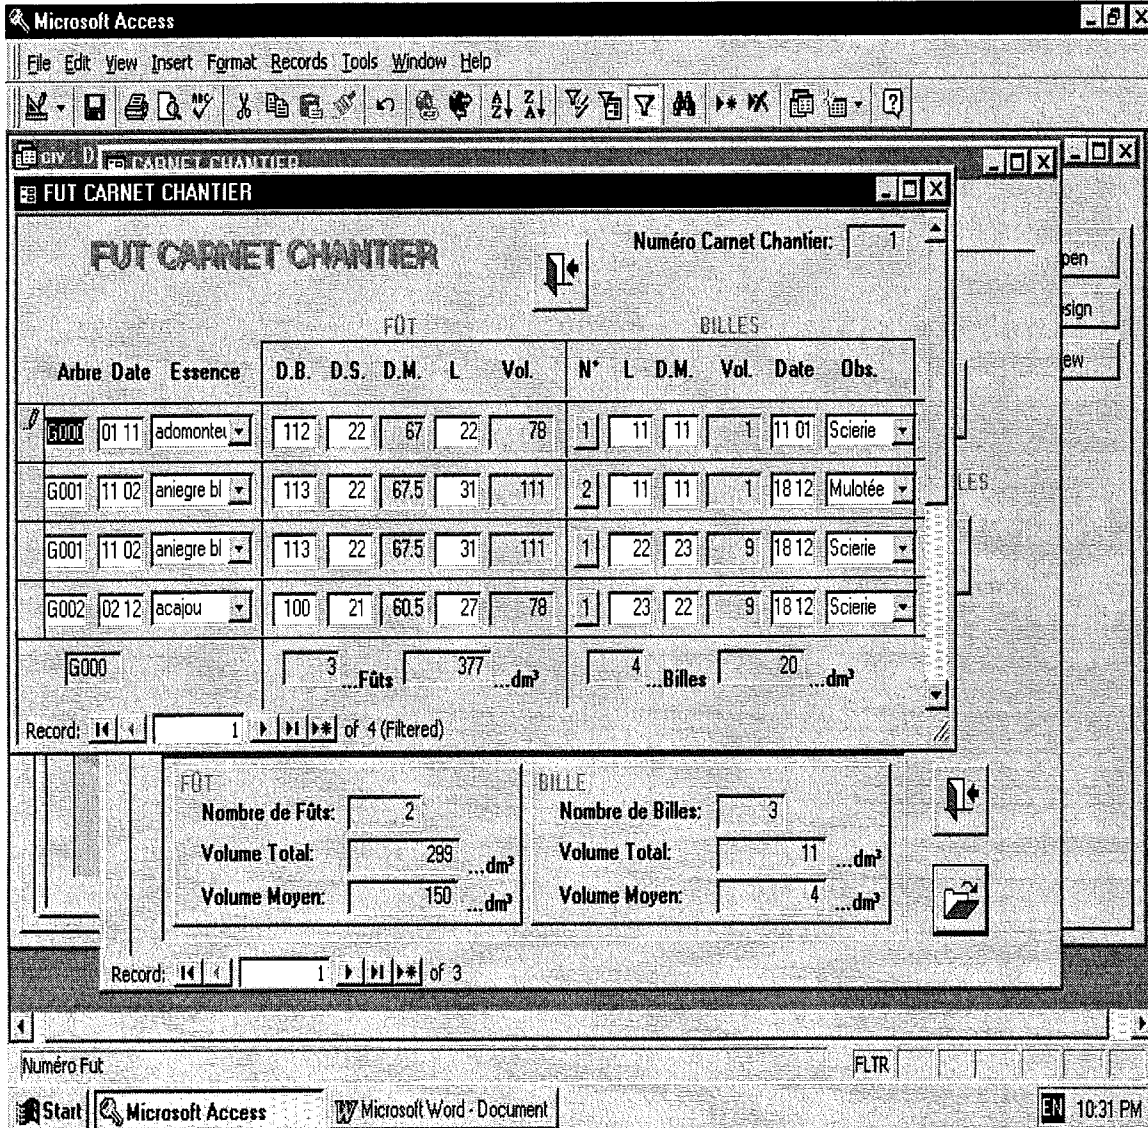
Microsoft Access

File Edit View Insert Format Records Tools Window Help

civ : D

CARNET CHANTIER

FUT CARNET CHANTIER

FUT CARNET CHANTIER

Numéro Carnet Chantier: 1

pen

sign

ew

LES

FÛT

BILLES

| Arbre | Date | Essence | D.B. | D.S. | D.M. | L | Vol. | N° | L | D.M. | Vol. | Date | Obs. |
|---|---|---|---|---|---|---|---|---|---|---|---|---|---|
| G000 | 01 11 | adomonte | 112 | 22 | 67 | 22 | 78 | 1 | 11 | 11 | 1 | 11 01 | Scierie |
| G001 | 11 02 | aniegre bl | 113 | 22 | 67.5 | 31 | 111 | 2 | 11 | 11 | 1 | 18 12 | Mulotée |
| G001 | 11 02 | aniegre bl | 113 | 22 | 67.5 | 31 | 111 | 1 | 22 | 23 | 9 | 18 12 | Scierie |
| G002 | 02 12 | acajou | 100 | 21 | 60.5 | 27 | 78 | 1 | 23 | 22 | 9 | 18 12 | Scierie |

G000

3 ...Fûts 377 ...dm³

4 ...Billes 20 ...dm³

Record: 1 of 4 (Filtered)

FÛT

Nombre de Fûts: 2

Volume Total: 289 ...dm³

Volume Moyen: 150 ...dm³

BILLE

Nombre de Billes: 3

Volume Total: 11 ...dm³

Volume Moyen: 4 ...dm³

Record: 1 of 3

Numéro Fut

FLTR

Start Microsoft Access Microsoft Word - Document

EN 10:31 PM